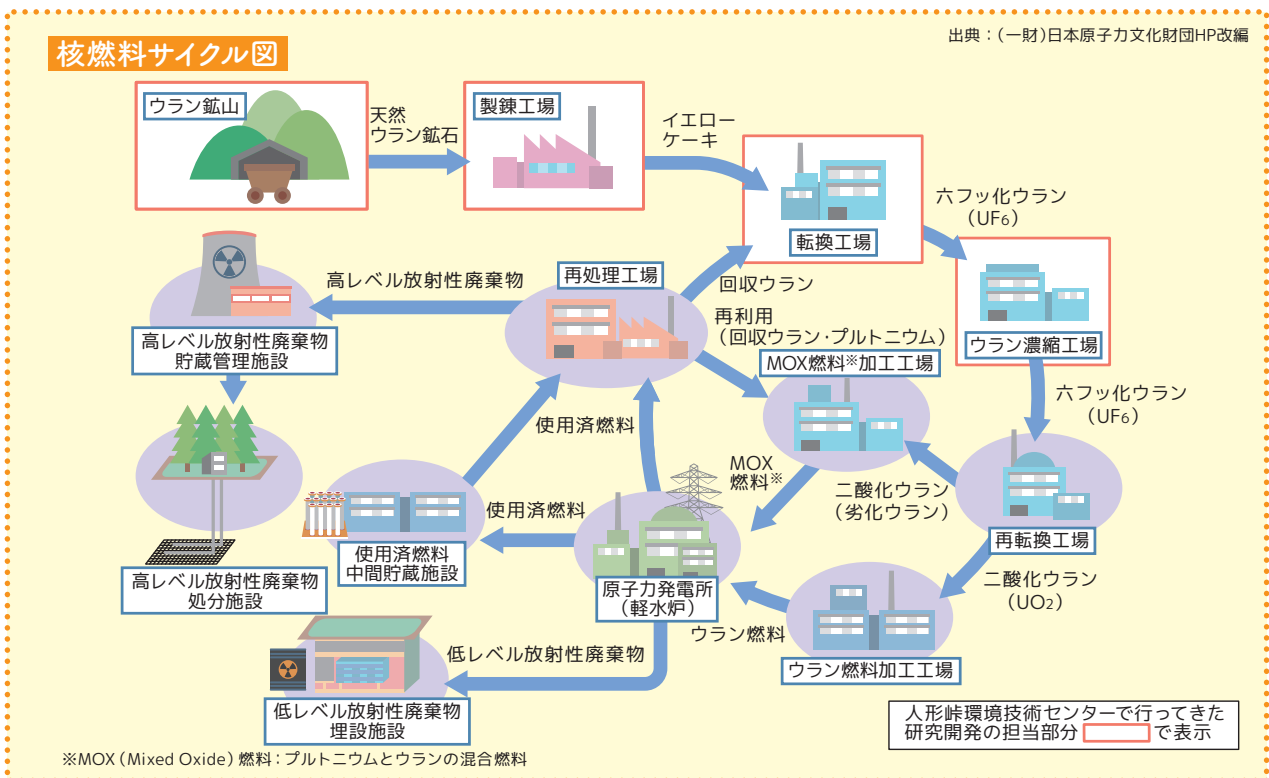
核燃料サイクル図

出典：（一財）日本原子力文化財団HP改編

ウラン鉱山

天然
ウラン鉱石

製錬工場

イエロー
ケーキ

転換工場

六フッ化ウラン
（$UF_6$）

ウラン濃縮工場

六フッ化ウラン
（$UF_6$）

再転換工場

二酸化ウラン
（$UO_2$）

ウラン燃料加工工場

ウラン燃料

二酸化ウラン
（劣化ウラン）

MOX燃料※加工工場

MOX
燃料※

再処理工場

回収ウラン

再利用
（回収ウラン・プルトニウム）

高レベル放射性廃棄物

高レベル放射性廃棄物
貯蔵管理施設

高レベル放射性廃棄物
処分施設

使用済燃料

使用済燃料

使用済燃料
中間貯蔵施設

原子力発電所
（軽水炉）

低レベル放射性廃棄物

低レベル放射性廃棄物
埋設施設

人形峠環境技術センターで行ってきた
研究開発の担当部分　　で表示

※MOX（Mixed Oxide）燃料：プルトニウムとウランの混合燃料